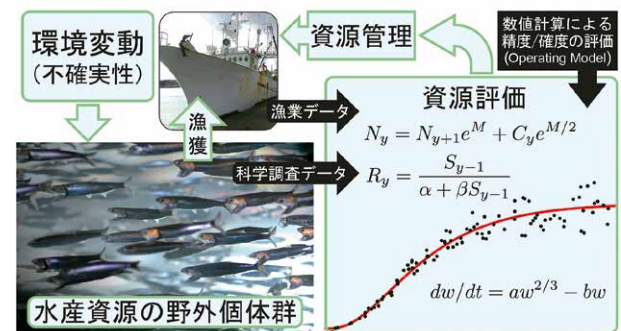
環境変動
(不確実性)

資源管理

数値計算による
精度/確度の評価
(Operating Model)

資源評価

漁業データ

$N_y = N_{y+1}e^M + C_y e^{M/2}$

漁獲

科学調査データ

$R_y = \frac{S_{y-1}}{\alpha + \beta S_{y-1}}$

$dw/dt = aw^{2/3} - bw$

水産資源の野外個体群